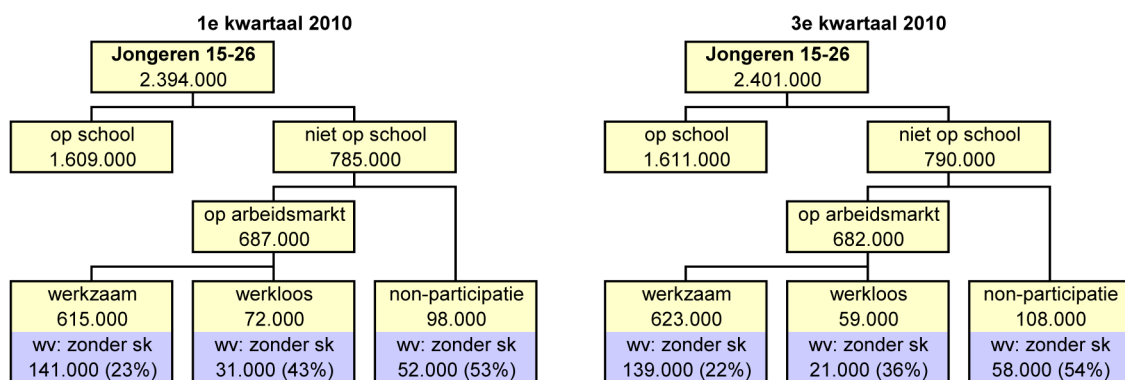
1e kwartaal 2010

Jongeren 15-26
2.394.000

op school
1.609.000

niet op school
785.000

op arbeidsmarkt
687.000

werkzaam
615.000
wv: zonder sk
141.000 (23%)

werkloos
72.000
wv: zonder sk
31.000 (43%)

non-participatie
98.000
wv: zonder sk
52.000 (53%)

3e kwartaal 2010

Jongeren 15-26
2.401.000

op school
1.611.000

niet op school
790.000

op arbeidsmarkt
682.000

werkzaam
623.000
wv: zonder sk
139.000 (22%)

werkloos
59.000
wv: zonder sk
21.000 (36%)

non-participatie
108.000
wv: zonder sk
58.000 (54%)